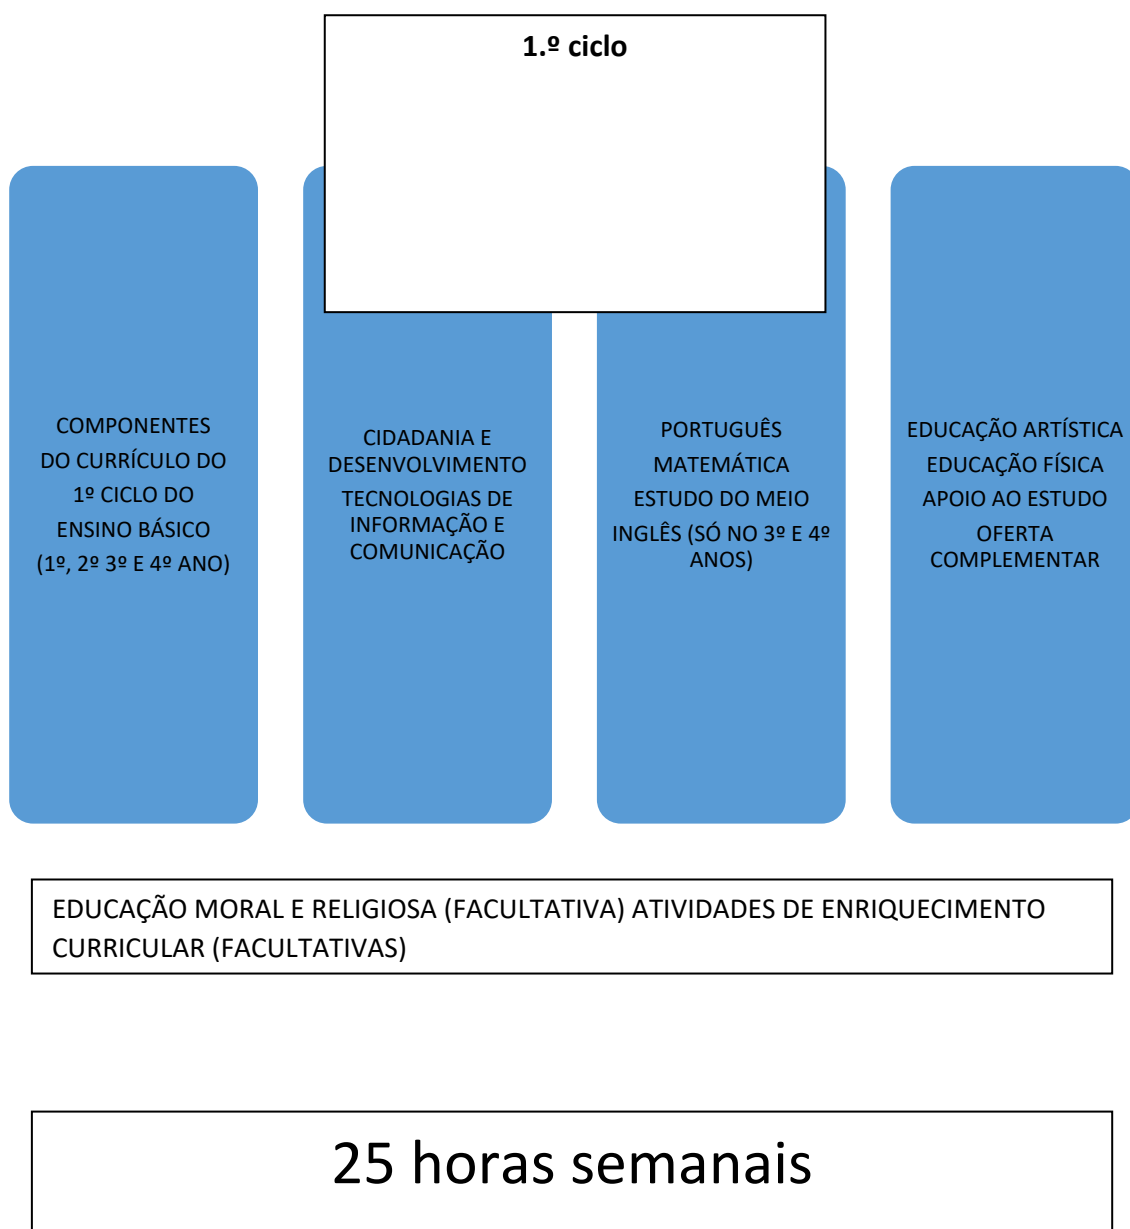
1.º ciclo

COMPONENTES DO CURRÍCULO DO 1º CICLO DO ENSINO BÁSICO (1º, 2º 3º E 4º ANO)

CIDADANIA E DESENVOLVIMENTO

TECNOLOGIAS DE INFORMAÇÃO E COMUNICAÇÃO

PORTUGUÊS

MATEMÁTICA

ESTUDO DO MEIO

INGLÊS (SÓ NO 3º E 4º ANOS)

EDUCAÇÃO ARTÍSTICA

EDUCAÇÃO FÍSICA

APOIO AO ESTUDO

OFERTA COMPLEMENTAR

EDUCAÇÃO MORAL E RELIGIOSA (FACULTATIVA) ATIVIDADES DE ENRIQUECIMENTO CURRICULAR (FACULTATIVAS)

25 horas semanais